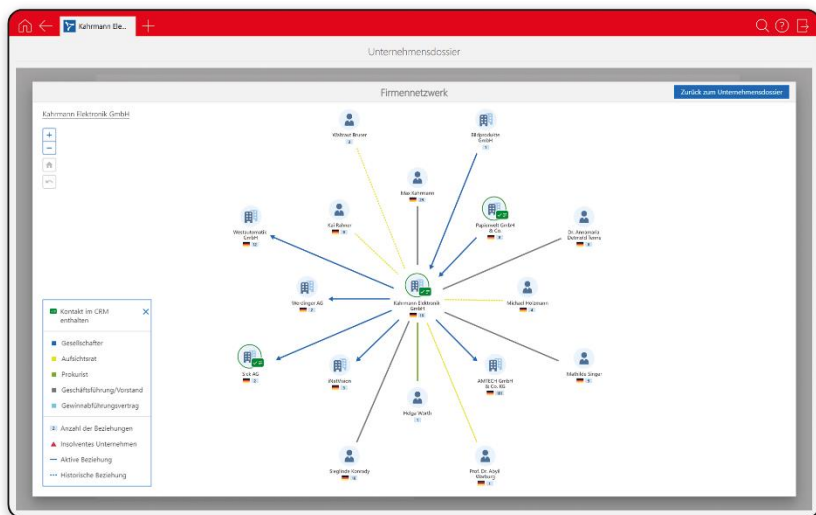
Kahrmann Ele...

Unternehmensdossier

Firmennetzwerk

Zurück zum Unternehmensdossier

Kahrmann Elektronik GmbH

+

−

Waltraut Bruner
3

Bildprodukte GmbH
1

Max Kahrmann
26

Kai Rohner
9

Papierwelt GmbH & Co.
8

Dr. Alexandra Doberand Serra
8

Westautomatik GmbH
12

Wecklinger AG
7

Kahrmann Elektronik GmbH
13

Michael Holzmann
4

Sixt AG
2

Matthias Singer
5

Matthäus
5

AMTECH GmbH & Co. KG
31

Holger Warth
1

Siegfried Konrady
12

Prof. Dr. Aloyll Kleeburg
1

Kontakt im CRM enthalten

Gesellschafter

Aufsichtsrat

Prokurist

Geschäftsführung/Vorstand

Gewinnabführungsvertrag

Anzahl der Beziehungen

Insolventes Unternehmen

Aktive Beziehung

Historische Beziehung